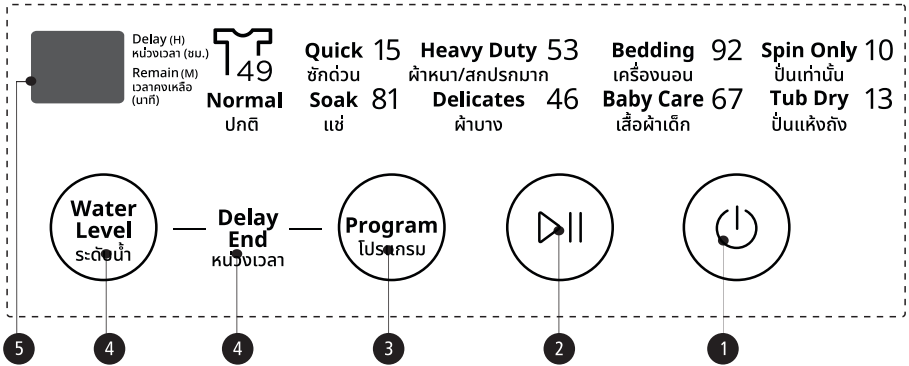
Delay (H)
หน่วงเวลา (ชม.)
Remain (M)
เวลาคงเหลือ (นาที)

49
Normal
ปกติ

Quick 15
ซักด่วน

Soak 81
แช่

Heavy Duty 53
ผ้าหนา/สกปรกมาก

Delicates 46
ผ้าบาง

Bedding 92
เครื่องนอน

Baby Care 67
เสื้อผ้าเด็ก

Spin Only 10
ปั่นเท่านั้น

Tub Dry 13
ปั่นแห้งถัง

Water Level
ระดับน้ำ

Delay End
หน่วงเวลา

Program
โปรแกรม

5 4 4 3 2 1